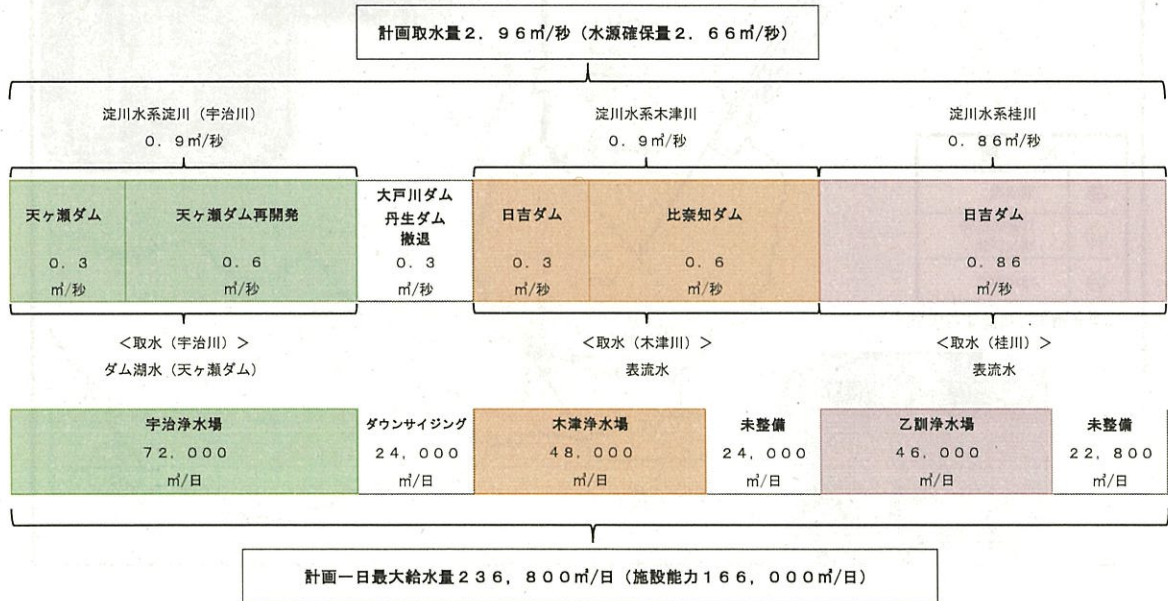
計画取水量２．９６㎥/秒（水源確保量２．６６㎥/秒）

淀川水系淀川（宇治川）
０．９㎥/秒

淀川水系木津川
０．９㎥/秒

淀川水系桂川
０．８６㎥/秒

| 天ヶ瀬ダム | 天ヶ瀬ダム再開発 | 大戸川ダム 丹生ダム 撤退 | 日吉ダム | 比奈知ダム | 日吉ダム |
|---|---|---|---|---|---|
| ０．３ ㎥/秒 | ０．６ ㎥/秒 | ０．３ ㎥/秒 | ０．３ ㎥/秒 | ０．６ ㎥/秒 | ０．８６ ㎥/秒 |

＜取水（宇治川）＞
ダム湖水（天ヶ瀬ダム）

＜取水（木津川）＞
表流水

＜取水（桂川）＞
表流水

| 宇治浄水場 | ダウンサイジング | 木津浄水場 | 未整備 | 乙訓浄水場 | 未整備 |
|---|---|---|---|---|---|
| ７２，０００ ㎥/日 | ２４，０００ ㎥/日 | ４８，０００ ㎥/日 | ２４，０００ ㎥/日 | ４６，０００ ㎥/日 | ２２，８００ ㎥/日 |

計画一日最大給水量２３６，８００㎥/日（施設能力１６６，０００㎥/日）